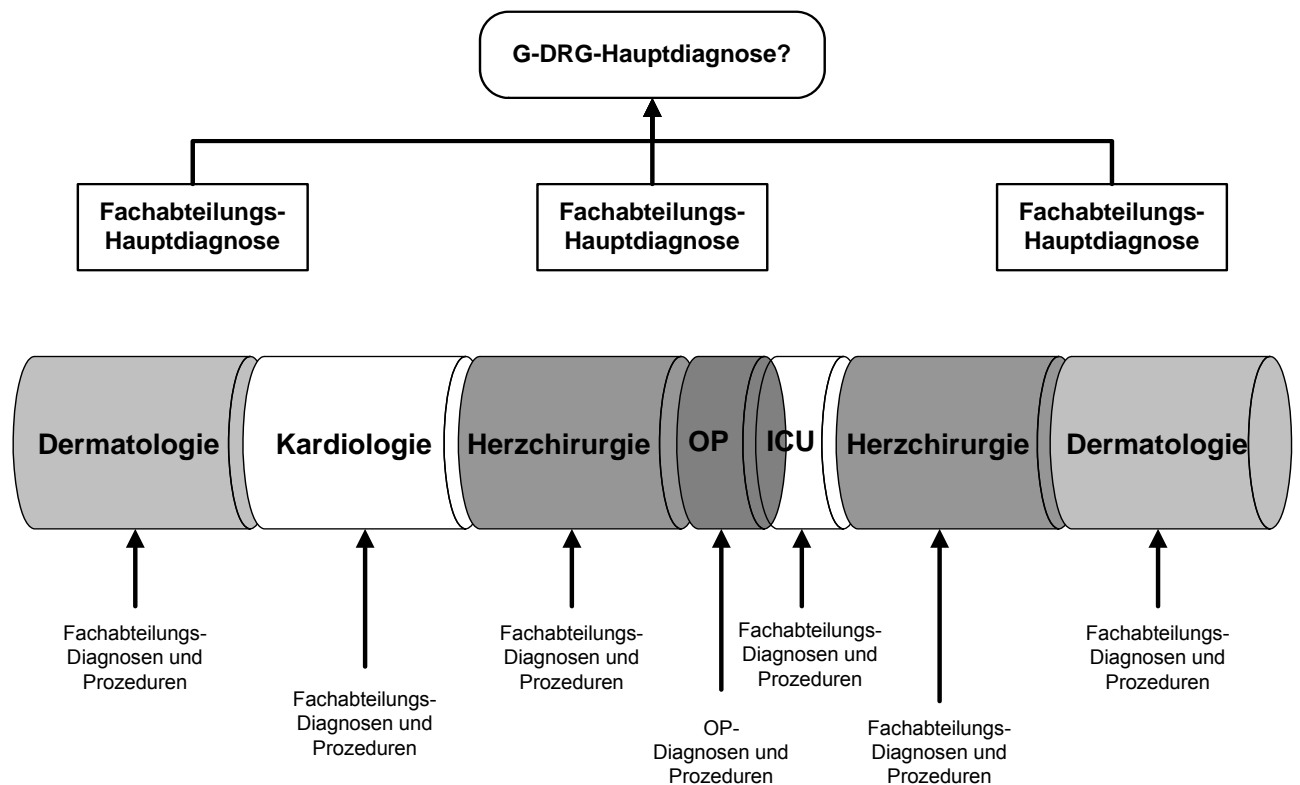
G-DRG-Hauptdiagnose?

Fachabteilungs-Hauptdiagnose

Fachabteilungs-Hauptdiagnose

Fachabteilungs-Hauptdiagnose

Dermatologie

Kardiologie

Herzchirurgie

OP

ICU

Herzchirurgie

Dermatologie

Fachabteilungs-Diagnosen und Prozeduren

Fachabteilungs-Diagnosen und Prozeduren

Fachabteilungs-Diagnosen und Prozeduren

OP-Diagnosen und Prozeduren

Fachabteilungs-Diagnosen und Prozeduren

Fachabteilungs-Diagnosen und Prozeduren

Fachabteilungs-Diagnosen und Prozeduren